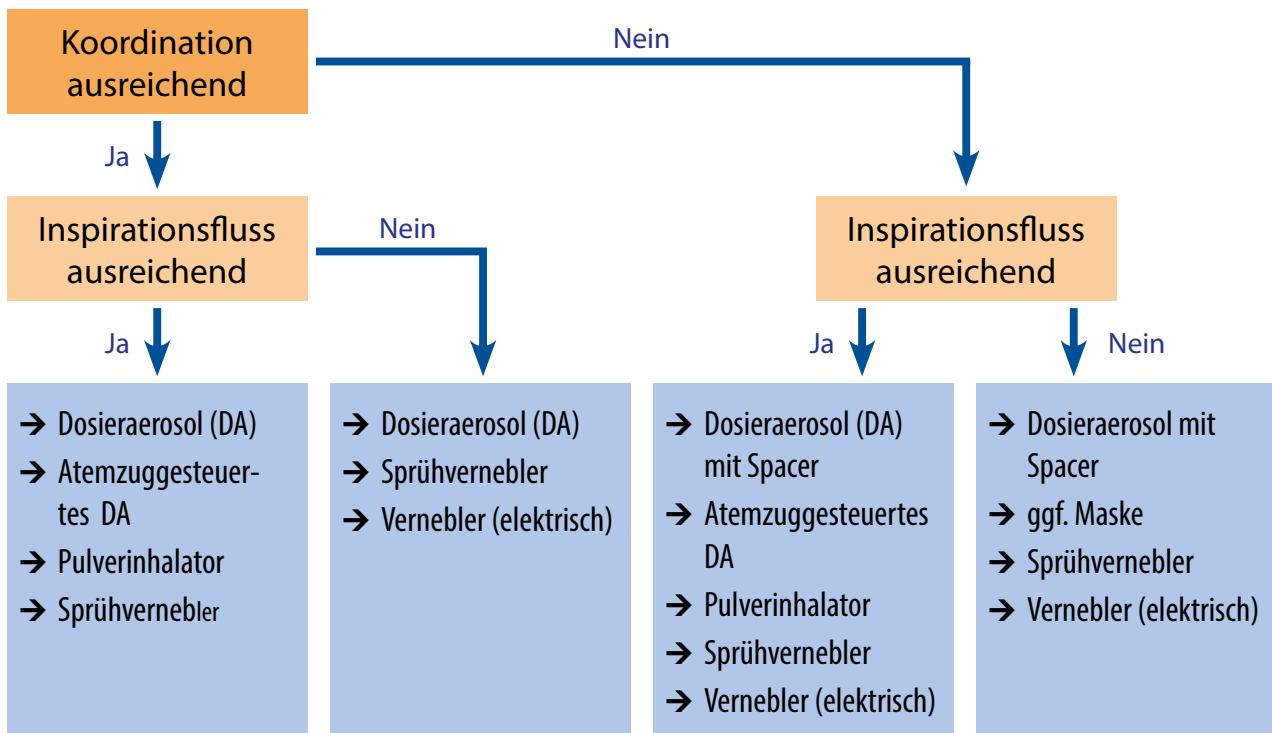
Koordination ausreichend

Nein

Ja

Inspirationsfluss ausreichend

Nein

Inspirationsfluss ausreichend

Ja

Ja

Nein

→ Dosieraerosol (DA)
→ Atemzuggesteuertes DA
→ Pulverinhalator
→ Sprühvernebler

→ Dosieraerosol (DA)
→ Sprühvernebler
→ Vernebler (elektrisch)

→ Dosieraerosol (DA) mit Spacer
→ Atemzuggesteuertes DA
→ Pulverinhalator
→ Sprühvernebler
→ Vernebler (elektrisch)

→ Dosieraerosol mit Spacer
→ ggf. Maske
→ Sprühvernebler
→ Vernebler (elektrisch)